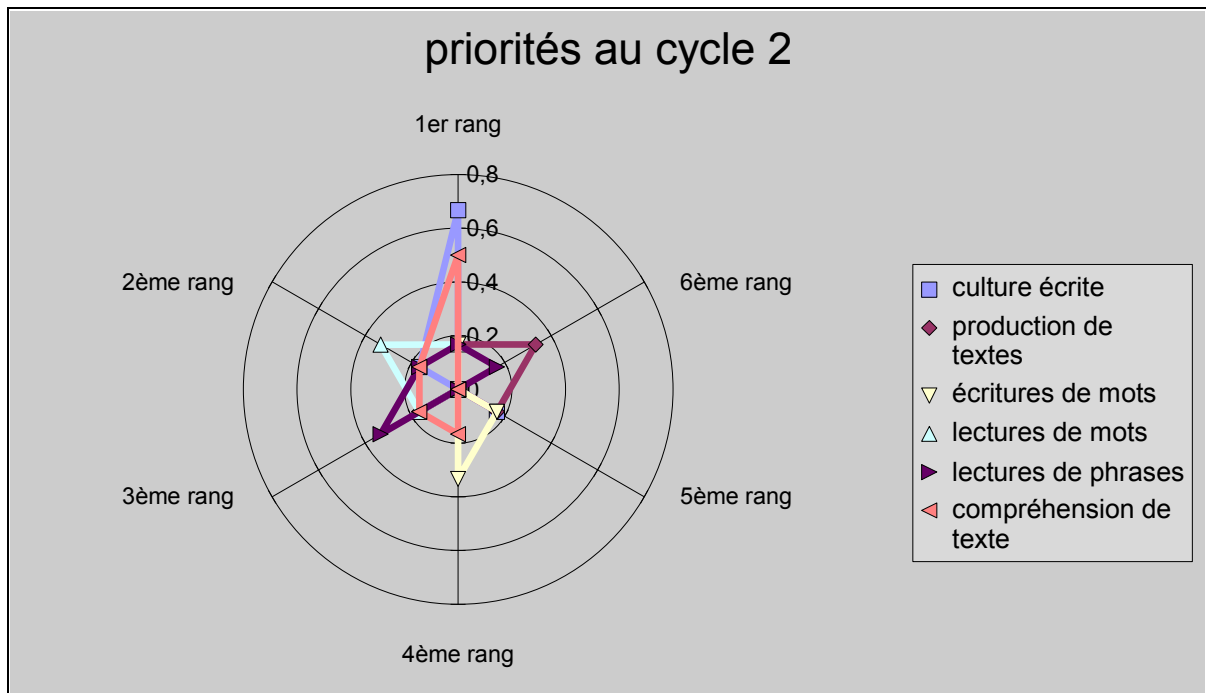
priorités au cycle 2

1er rang

0,8

0,6

0,4

0,2

0

6ème rang

5ème rang

4ème rang

3ème rang

2ème rang

culture écrite
production de textes
écritures de mots
lectures de mots
lectures de phrases
compréhension de texte